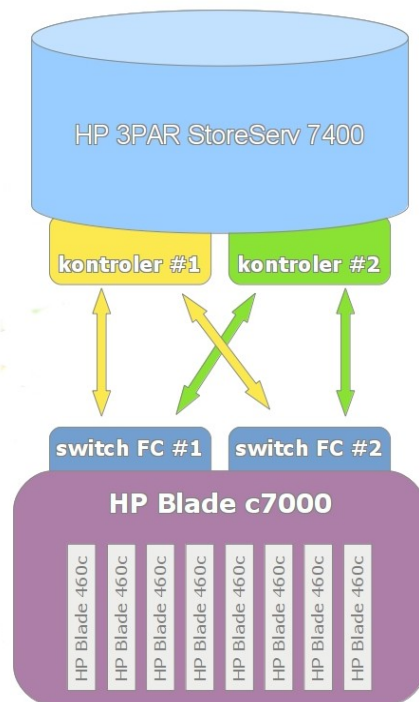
HP 3PAR StoreServ 7400

kontroler #1

kontroler #2

switch FC #1

switch FC #2

HP Blade c7000

HP Blade 460c

HP Blade 460c

HP Blade 460c

HP Blade 460c

HP Blade 460c

HP Blade 460c

HP Blade 460c

HP Blade 460c